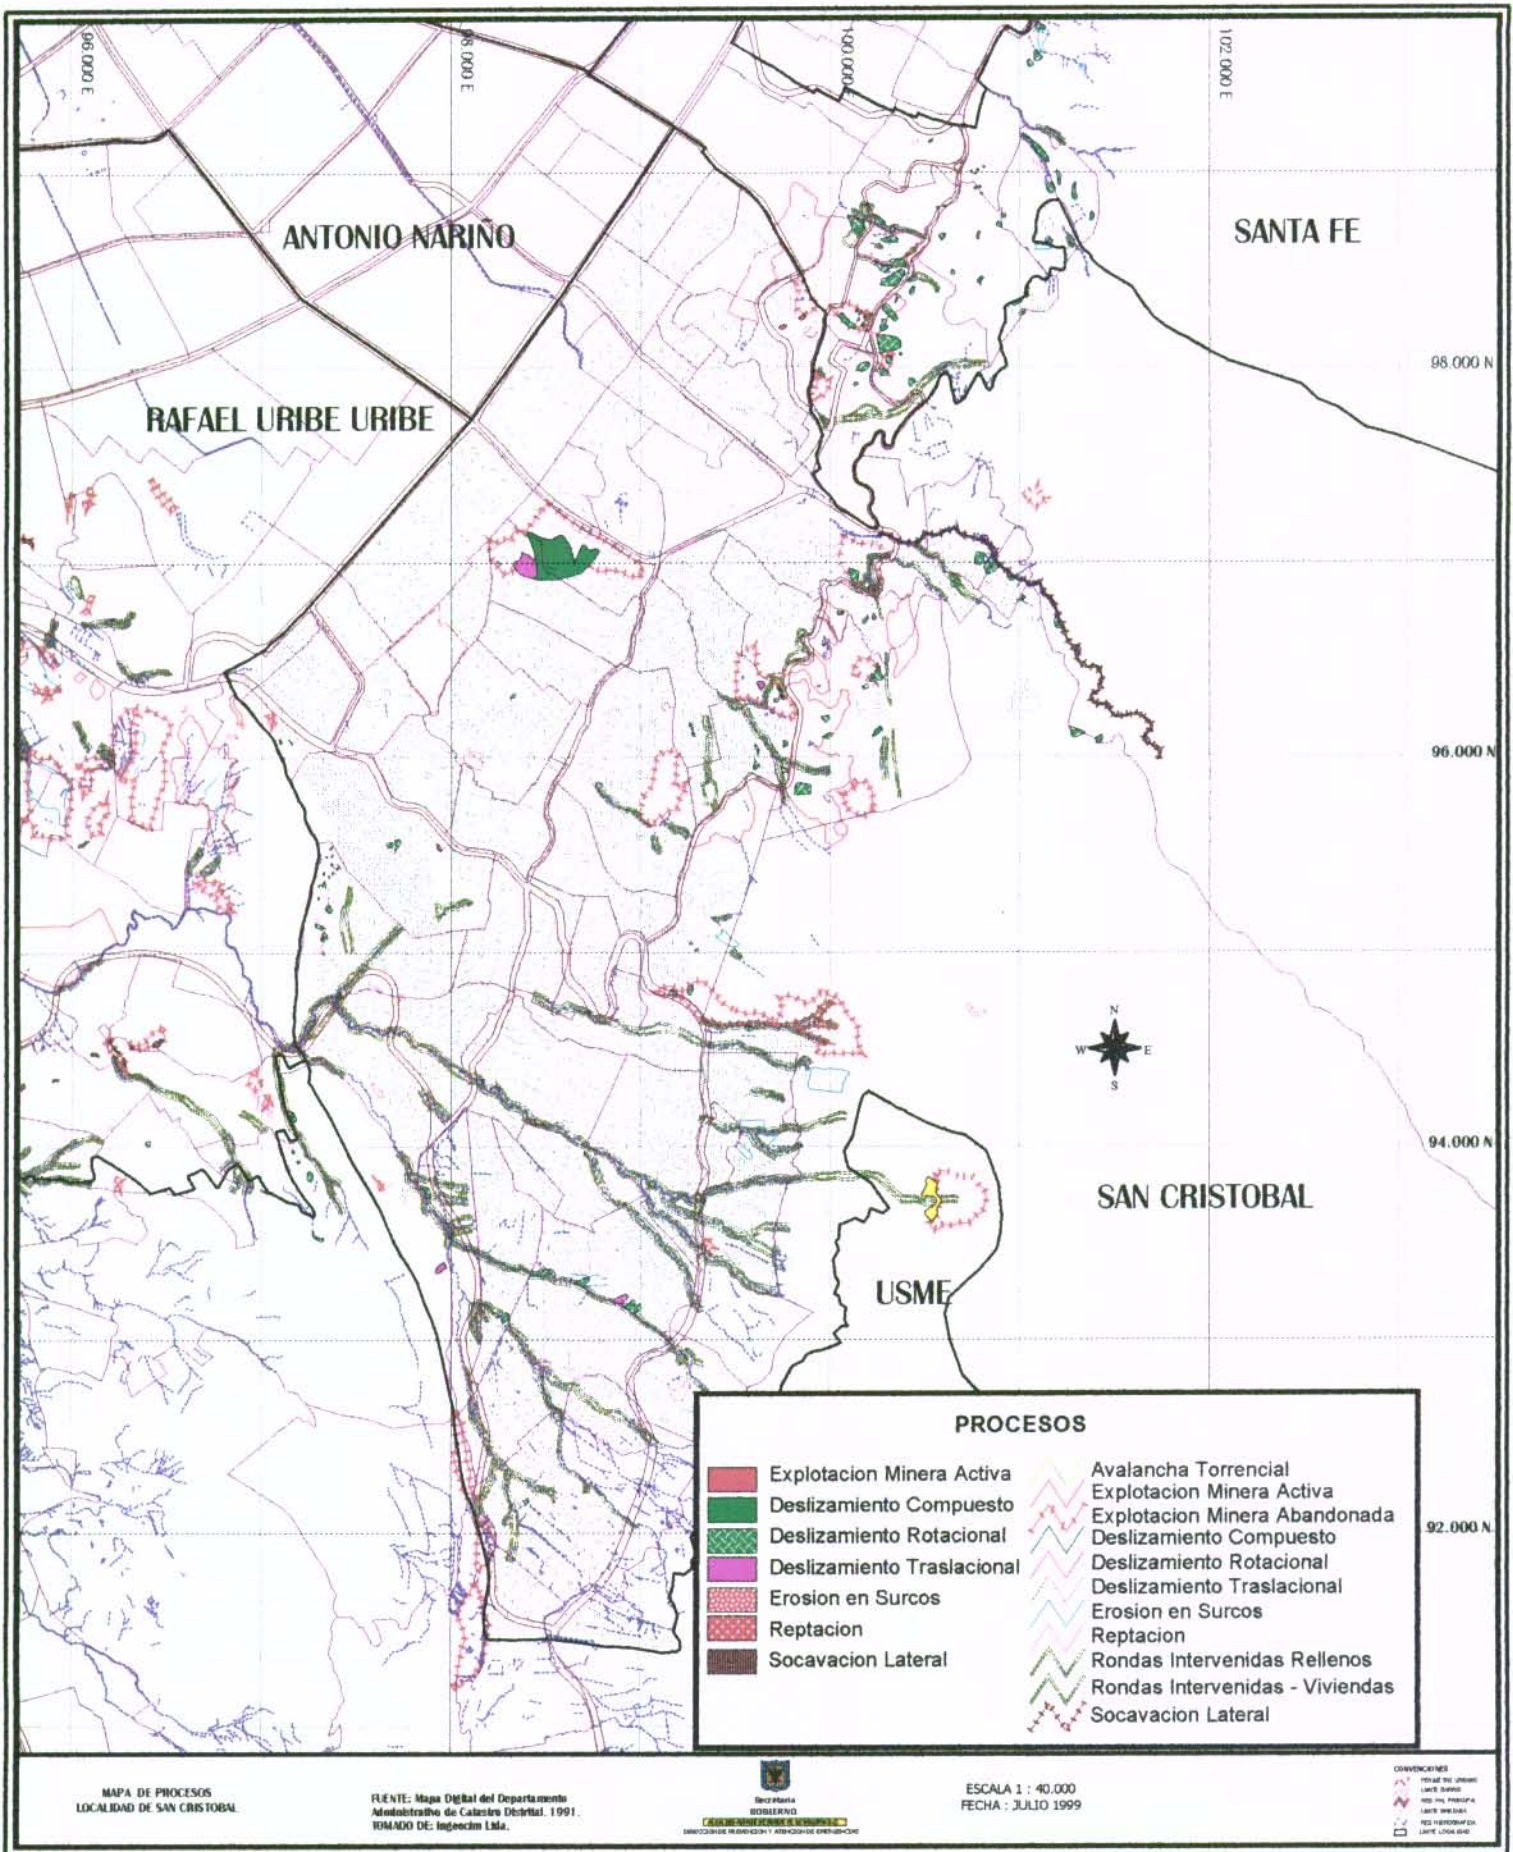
96.000 E
98.000 E
100.000 E
102.000 E

ANTONIO NARIÑO
SANTA FE
RAFAEL URIBE URIBE
98.000 N
96.000 N
94.000 N
92.000 N
N
W
E
S
SAN CRISTOBAL
USME

PROCESOS

Explotacion Minera Activa
Deslizamiento Compuesto
Deslizamiento Rotacional
Deslizamiento Traslacional
Erosion en Surcos
Reptacion
Socavacion Lateral

Avalancha Torrencial
Explotacion Minera Activa
Explotacion Minera Abandonada
Deslizamiento Compuesto
Deslizamiento Rotacional
Deslizamiento Traslacional
Erosion en Surcos
Reptacion
Rondas Intervenidas Rellenos
Rondas Intervenidas - Viviendas
Socavacion Lateral

MAPA DE PROCESOS
LOCALIDAD DE SAN CRISTOBAL

FUENTE: Mapa Digital del Departamento Administrativo de Catastro Distrital. 1991.
TOMADO DE: Ingeocim Ltda.

Secretaria
GOBIERNO
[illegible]

ESCALA 1 : 40.000
FECHA : JULIO 1999

CONVENCIONES
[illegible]